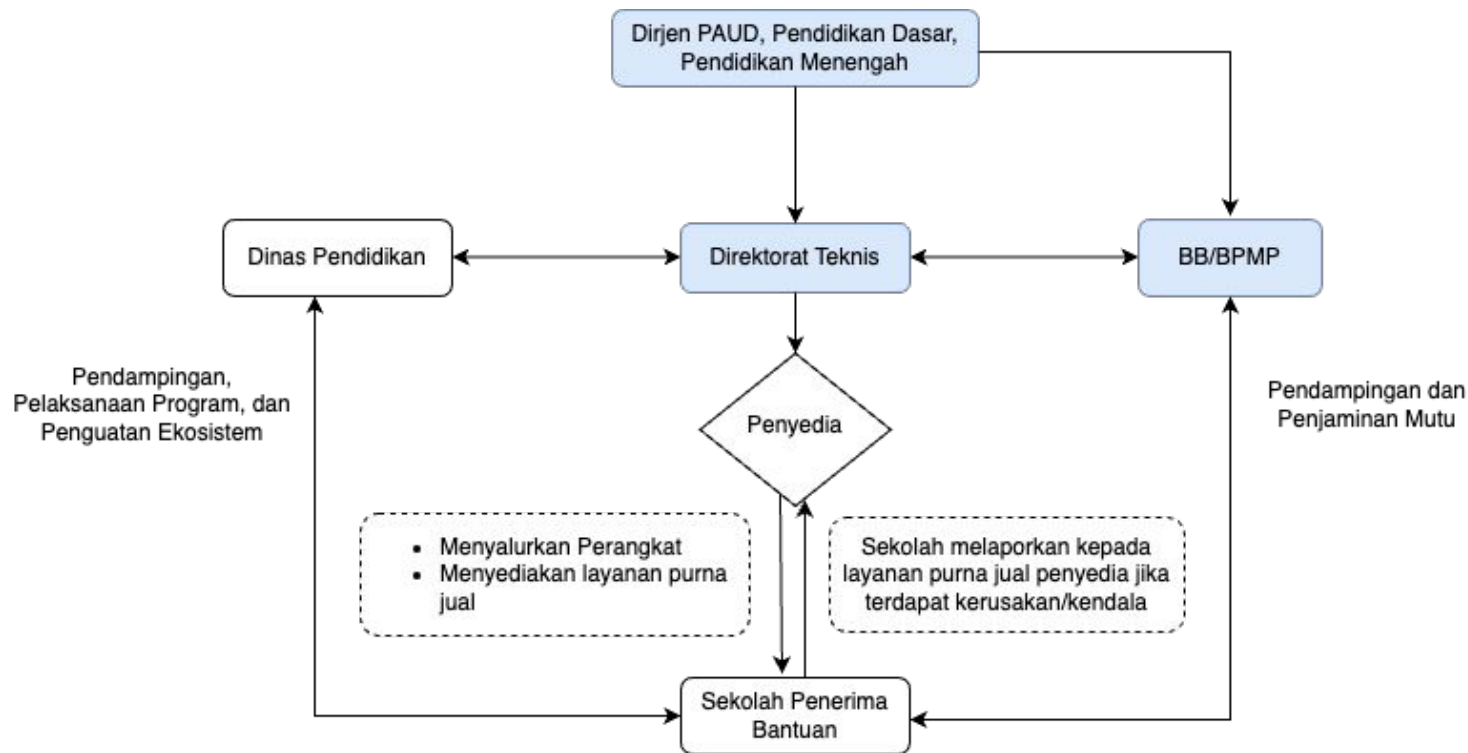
Dirjen PAUD, Pendidikan Dasar, Pendidikan Menengah

Dinas Pendidikan

Direktorat Teknis

BB/BPMP

Pendampingan, Pelaksanaan Program, dan Penguatan Ekosistem

Penyedia

Pendampingan dan Penjaminan Mutu

- Menyalurkan Perangkat
- Menyediakan layanan purna jual

Sekolah melaporkan kepada layanan purna jual penyedia jika terdapat kerusakan/kendala

Sekolah Penerima Bantuan